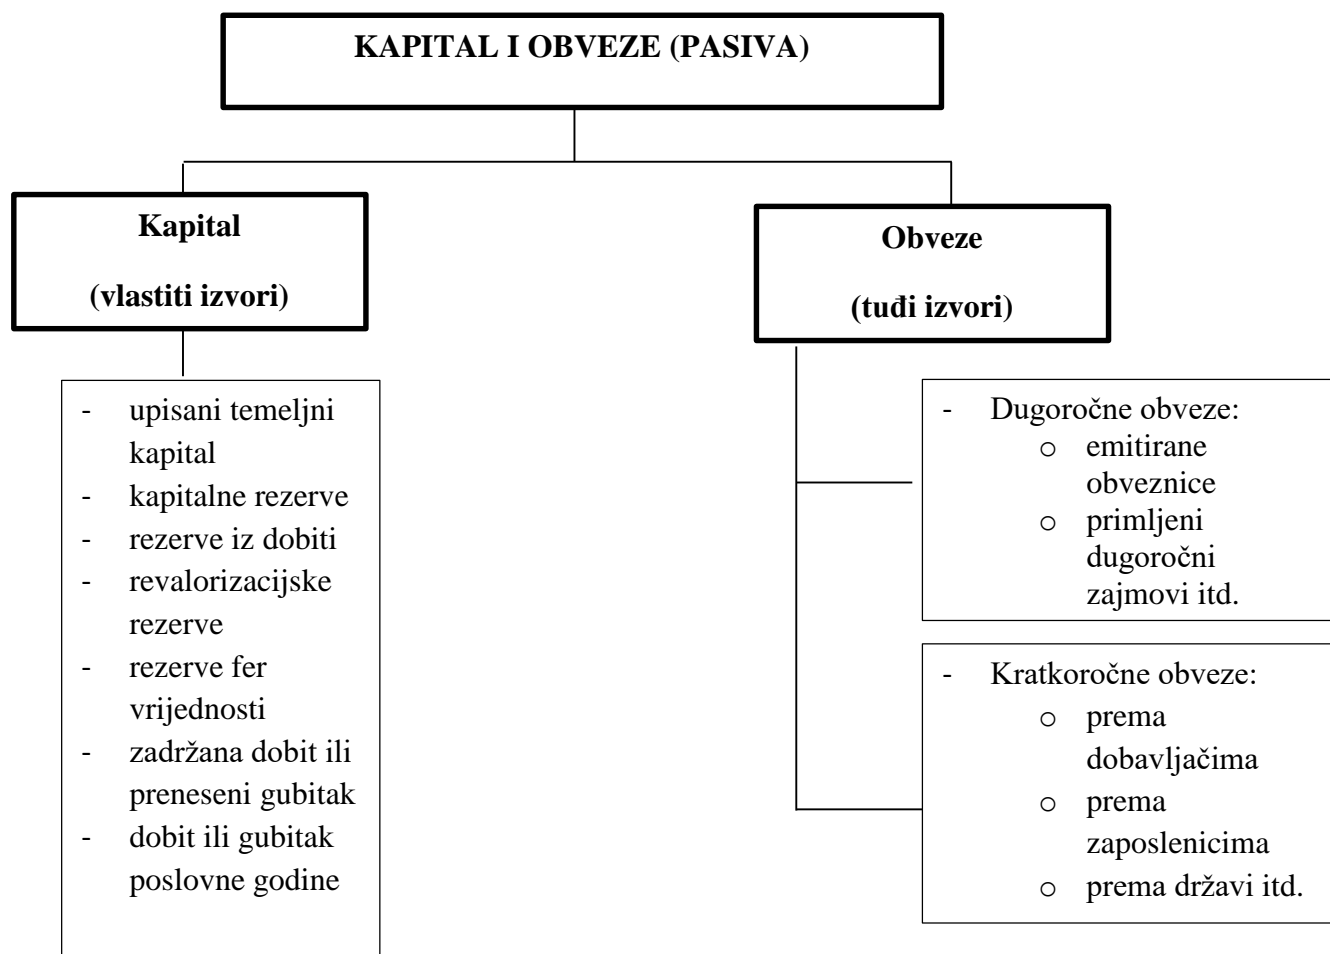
KAPITAL I OBVEZE (PASIVA)

Kapital

(vlastiti izvori)

Obveze

(tuđi izvori)

- upisani temeljni kapital
- kapitalne rezerve
- rezerve iz dobiti
- revalorizacijske rezerve
- rezerve fer vrijednosti
- zadržana dobit ili preneseni gubitak
- dobit ili gubitak poslovne godine

- Dugoročne obveze:
  o emitirane obveznice
  o primljeni dugoročni zajmovi itd.

- Kratkoročne obveze:
  o prema dobavljačima
  o prema zaposlenicima
  o prema državi itd.